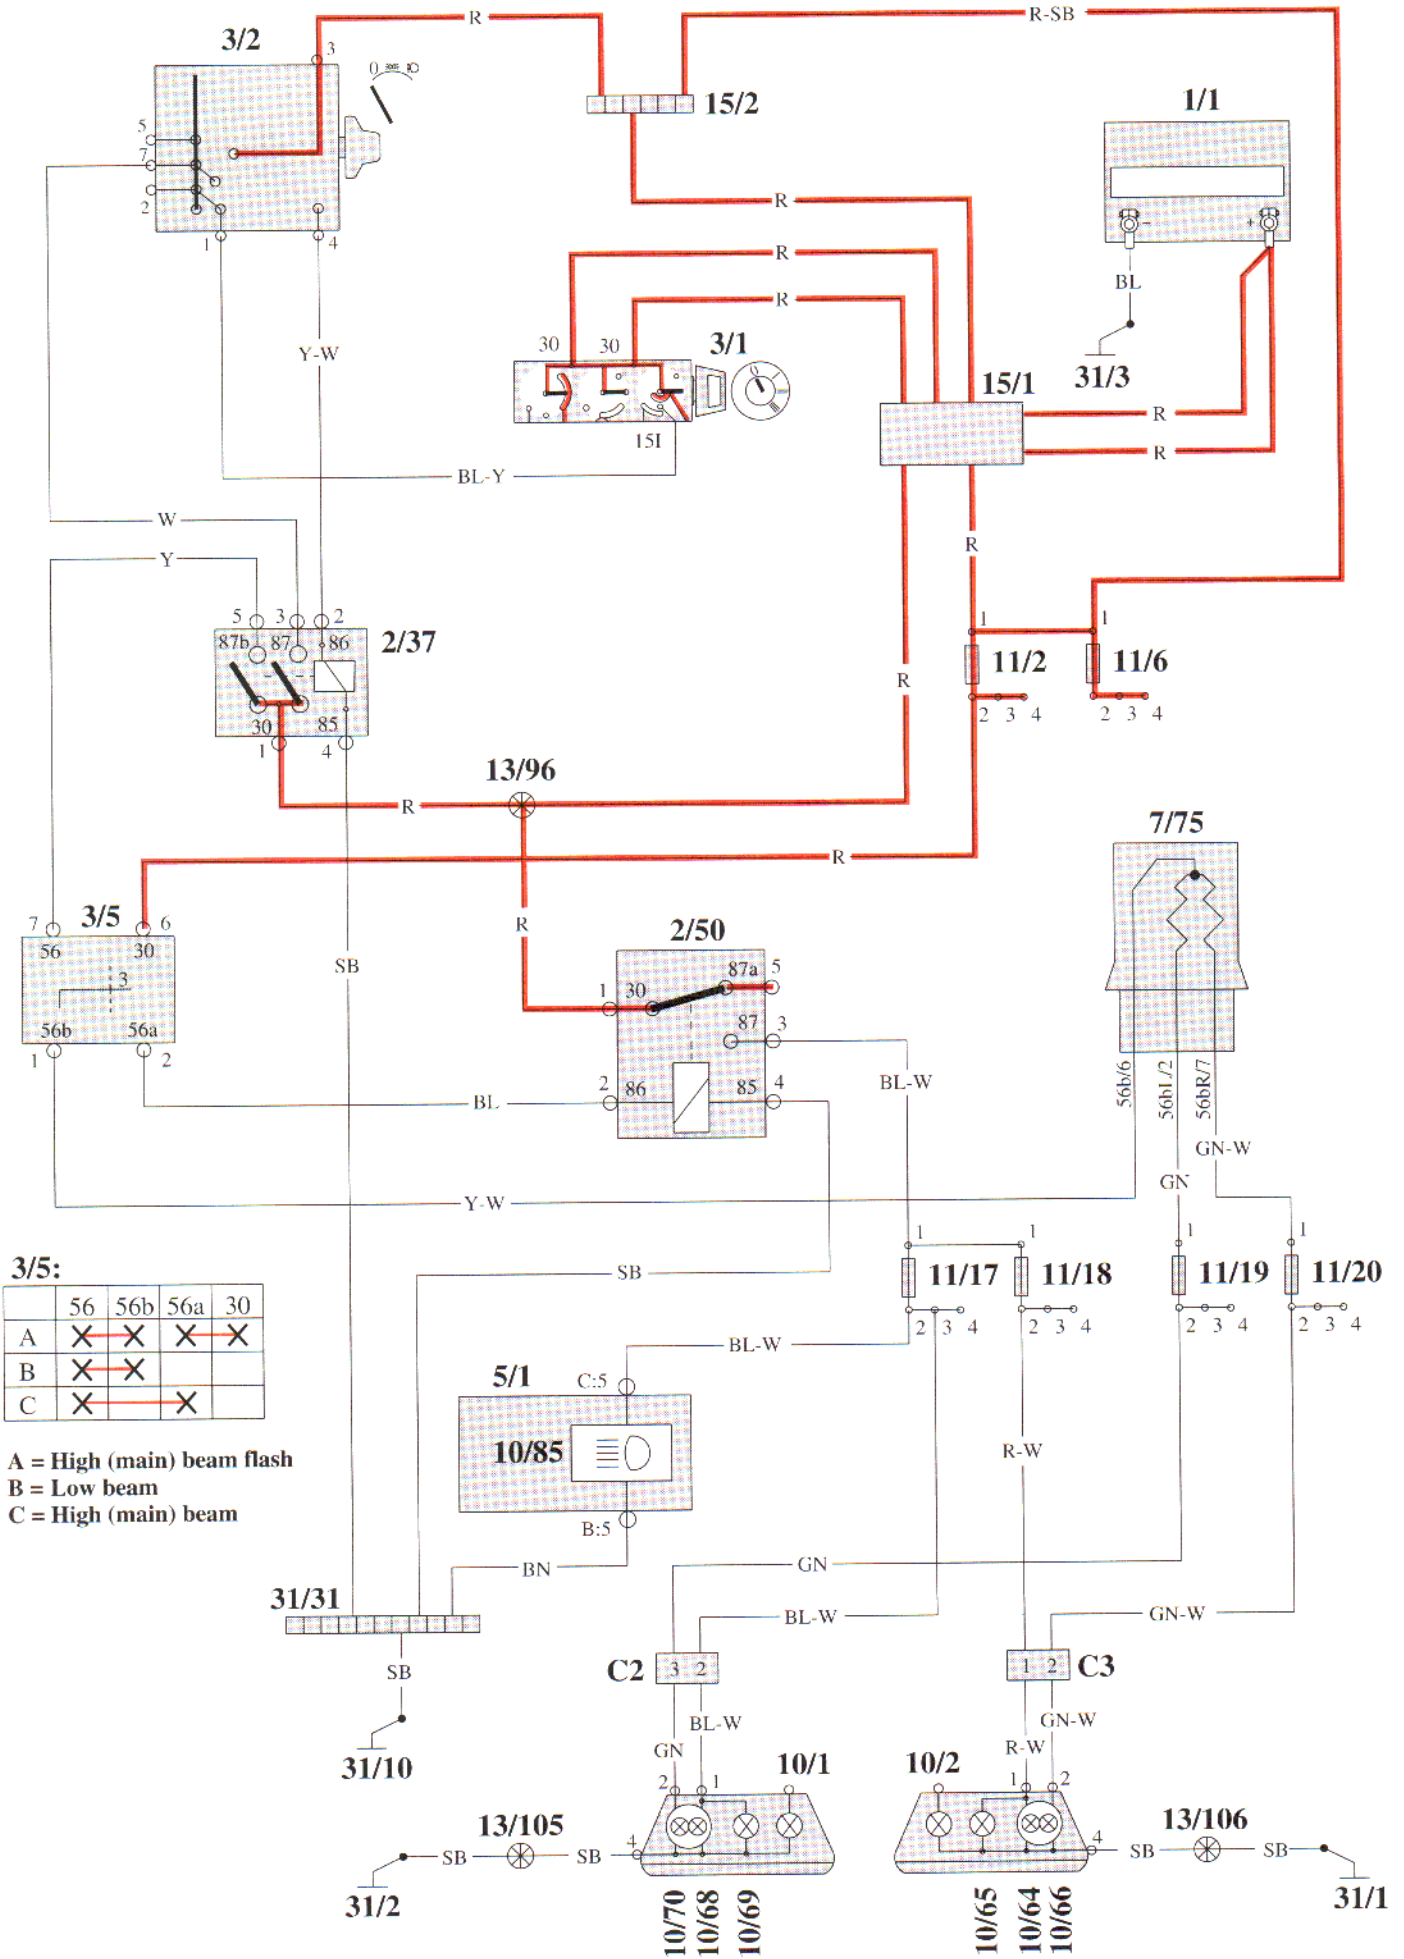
3/2
3
0
5
7
2
1
4
R
R-SB
15/2
1/1
R
R
R
30
30
3/1
15I
BL
31/3
15/1
R
R
Y-W
BL-Y
W
Y
R
5
3
2
87b
87
86
2/37
30
85
1
4
1
11/2
1
11/6
2 3 4
2 3 4
R
13/96
R
R
7/75
7
3/5
6
56
30
3
56b
56a
1
2
R
2/50
87a
5
1
30
87
3
SB
2
86
85
4
BL-W
BL
56b/6
56bL/2
56bR/7
GN-W
GN
Y-W
1
1
1
1
11/17
11/18
11/19
11/20
2 3 4
2 3 4
2 3 4
2 3 4
SB
3/5:

| | 56 | 56b | 56a | 30 |
|---|---|---|---|---|
| A | X | X | X | X |
| B | X | X | | |
| C | X | | X | |

A = High (main) beam flash
B = Low beam
C = High (main) beam

BL-W
5/1
C:5
10/85
B:5
R-W
BN
GN
31/31
BL-W
GN-W
C2
3 2
1 2
C3
SB
BL-W
GN-W
GN
R-W
31/10
10/1
10/2
2
1
1
2
13/105
13/106
SB
SB
4
4
SB
SB
31/2
31/1
10/70
10/68
10/69
10/65
10/64
10/66